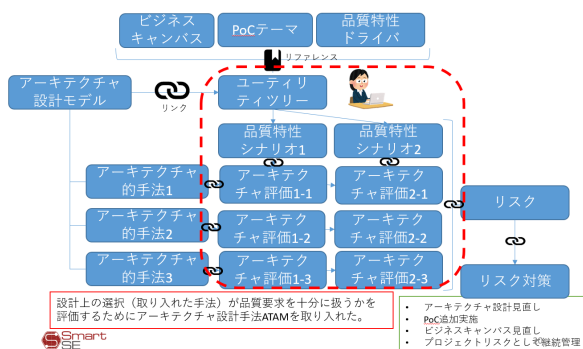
ビジネスキャンバス

PoCテーマ

品質特性ドライバ

リファレンス

アーキテクチャ設計モデル

リンク

ユーティリティツリー

品質特性シナリオ1

品質特性シナリオ2

アーキテクチャ的手法1

アーキテクチャ評価1-1

アーキテクチャ評価2-1

リスク

アーキテクチャ的手法2

アーキテクチャ評価1-2

アーキテクチャ評価2-2

アーキテクチャ的手法3

アーキテクチャ評価1-3

アーキテクチャ評価2-3

リスク対策

設計上の選択（取り入れた手法）が品質要求を十分に扱うかを評価するためにアーキテクチャ設計手法ATAMを取り入れた。

Smart SE

- アーキテクチャ設計見直し
- PoC追加実施
- ビジネスキャンバス見直し
- プロジェクトリスクとして継続管理